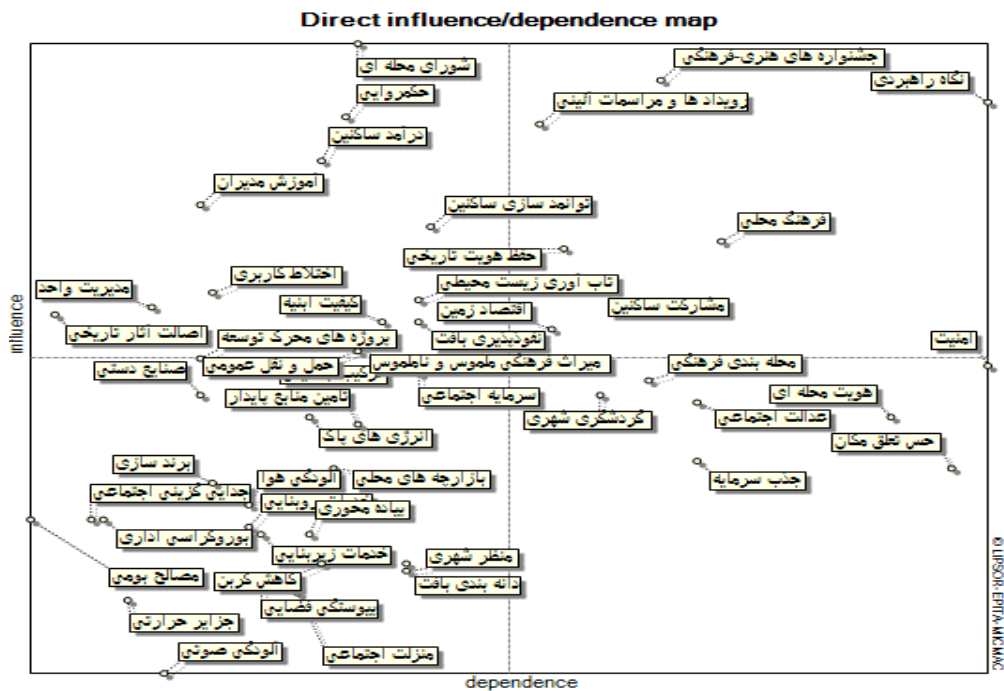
Direct influence/dependence map

شورای محله ای
جشنواره های هنری-فرهنگی
نگاه راهبردی
حکمروایی
رویداد ها و مراسمات آئینی
درآمد ساکنین
آموزش مدیران
توانمند سازی ساکنین
فرهنگ محلی
حفظ هویت تاریخی
اختلاط کاربری
تاب آوری زیست محیطی
مدیریت واحد
کیفیت ابنیه
اقتصاد زمین
مشارکت ساکنین
اصالت آثار تاریخی
پروژه های محرک توسعه
نفوذپذیری بافت
امنیت
حمل و نقل عمومی
میراث فرهنگی ملموس و ناملموس
محله بندی فرهنگی
صنایع دستی
سرمایه اجتماعی
هویت محله ای
تامین منابع پایدار
گردشگری شهری
عدالت اجتماعی
انرژی های پاک
حس تعلق مکان
برند سازی
بازارچه های محلی
آلودگی هوا
جنب سرمایه
جداپی گزینی اجتماعی
پیاده محوری
بوروکراسی اداری
خدمات زیربنایی
منظر شهری
مصالح بومی
کاهش کربن
دانه بندی بافت
پیوستگی فضایی
جزایر حرارتی
آلودگی صوتی
منزلت اجتماعی

influence
dependence
© LIPSOR-EPITA-MICMAC